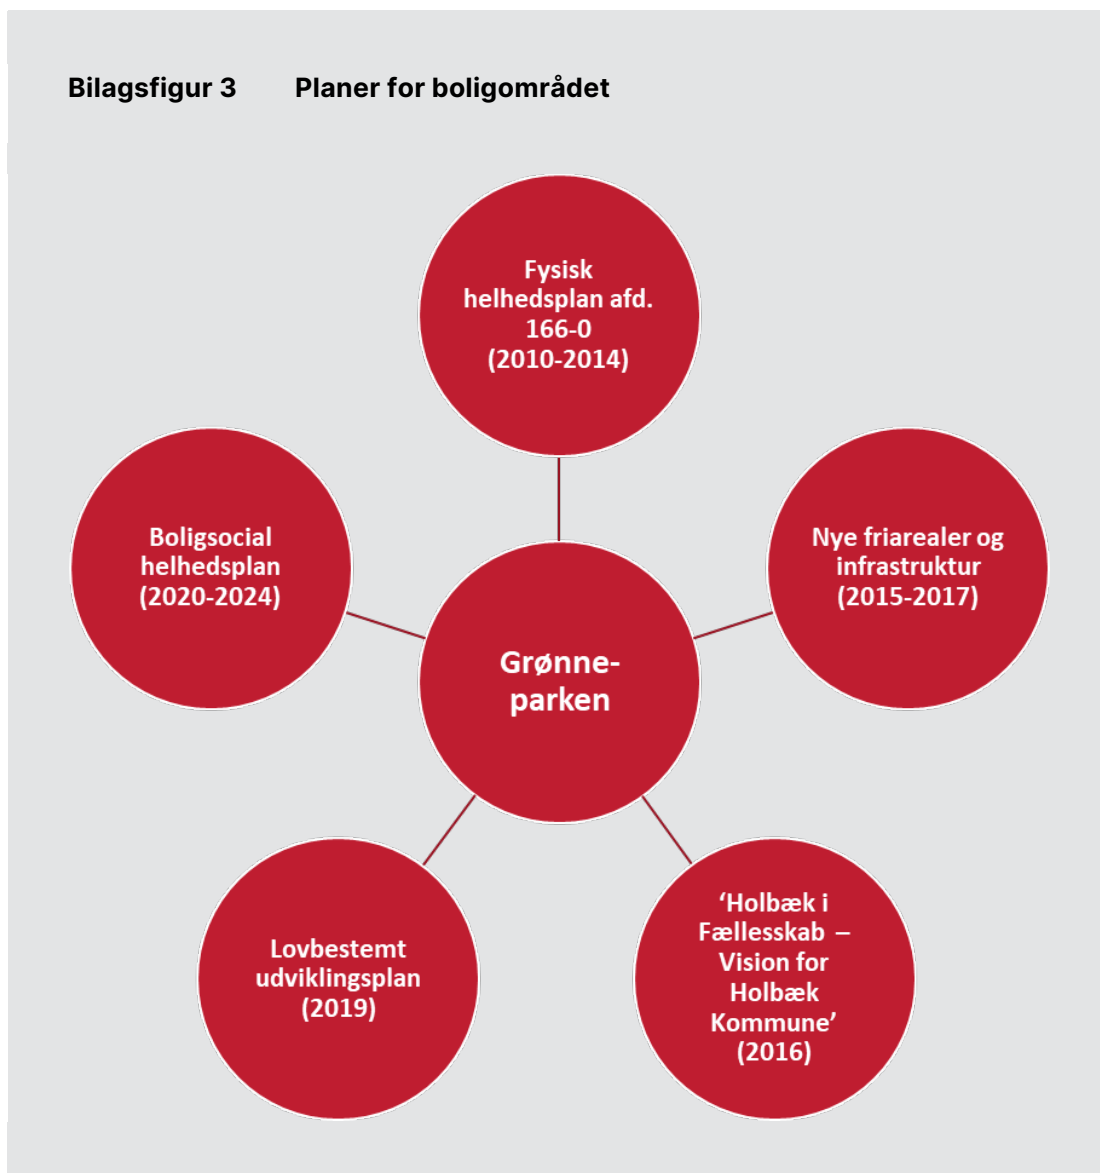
Bilagsfigur 3 Planer for boligområdet

Fysisk helhedsplan afd. 166-0 (2010-2014)

Boligsocial helhedsplan (2020-2024)

Grønne-parken

Nye friarealer og infrastruktur (2015-2017)

Lovbestemt udviklingsplan (2019)

'Holbæk i Fællesskab – Vision for Holbæk Kommune' (2016)